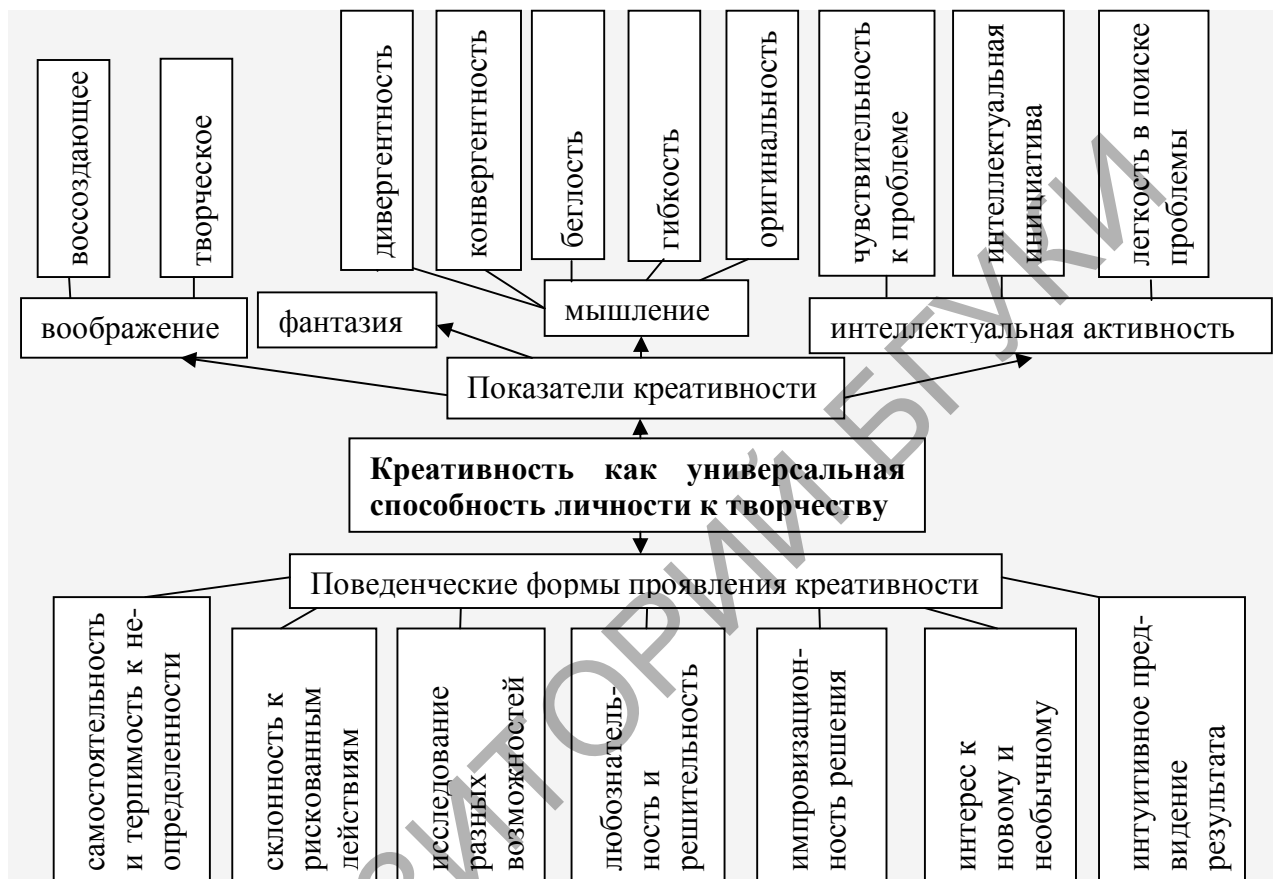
воссоздающее

творческое

воображение

фантазия

дивергентность

конвергентность

беглость

гибкость

оригинальность

мышление

чувствительность к проблеме

интеллектуальная инициатива

легкость в поиске проблемы

интеллектуальная активность

Показатели креативности

**Креативность как универсальная способность личности к творчеству**

Поведенческие формы проявления креативности

самостоятельность и терпимость к неопределенности

склонность к рискованным действиям

исследование разных возможностей

любознательность и решительность

импровизационность решения

интерес к новому и необычному

интуитивное предвидение результата

РЕПОЗИТОРИЙ БГУКИ